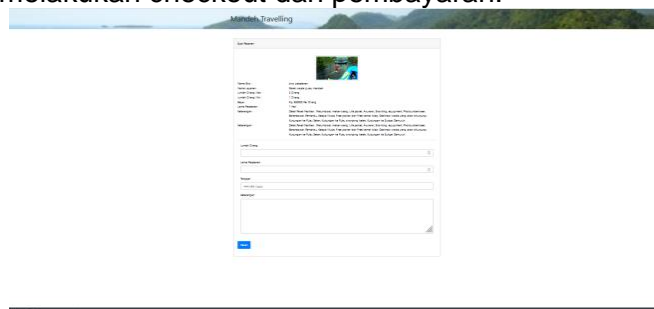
melakukan checkout dan pembayaran.

Mandeh Travelling

Buat Pesanan

Nama Bus
Nama Layanan
Jumlah Orang Min
Jumlah Orang Max
Biaya
Lama Perjalanan
Keterangan

Fasilitas

Jumlah Orang

Lama Perjalanan

Tanggal

Keterangan

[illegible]